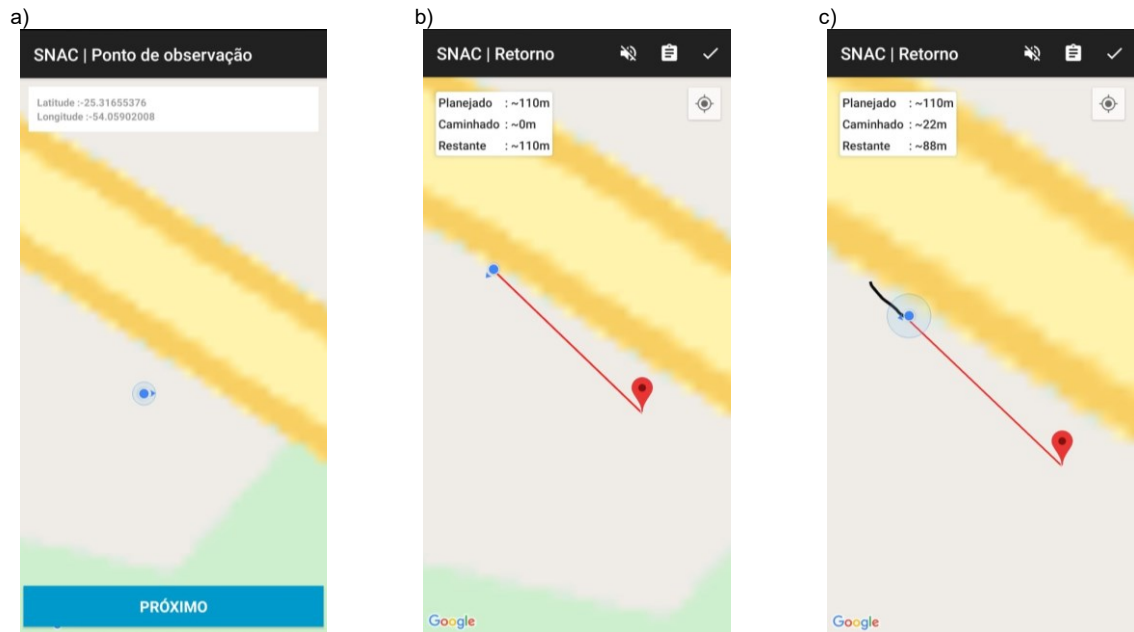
a)

SNAC | Ponto de observação

Latitude :-25.31655376
Longitude :-54.05902008

PRÓXIMO

b)

SNAC | Retorno

Planejado : ~110m
Caminhado : ~0m
Restante : ~110m

Google

c)

SNAC | Retorno

Planejado : ~110m
Caminhado : ~22m
Restante : ~88m

Google